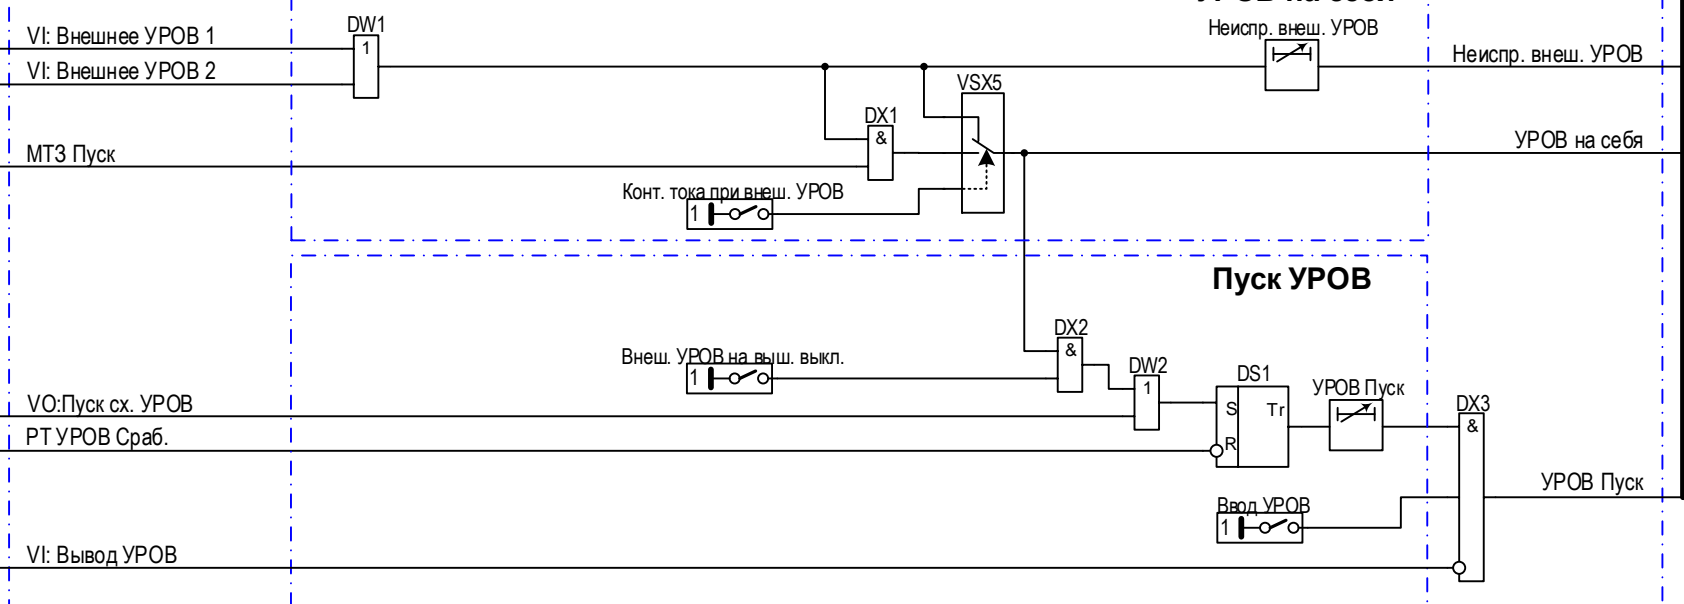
VI: Внешнее УРОВ 1
VI: Внешнее УРОВ 2
DW1
1
Неиспр. внеш. УРОВ
Неиспр. внеш. УРОВ
VSX5
DX1
&
МТЗ Пуск
УРОВ на себя
Конт. тока при внеш. УРОВ
1
Пуск УРОВ
DX2
&
Внеш. УРОВ на выш. выкл.
1
DW2
1
DS1
УРОВ Пуск
VO:Пуск сх. УРОВ
S
Tr
DX3
&
РТ УРОВ Сраб.
R
УРОВ Пуск
Ввод УРОВ
1
VI: Вывод УРОВ